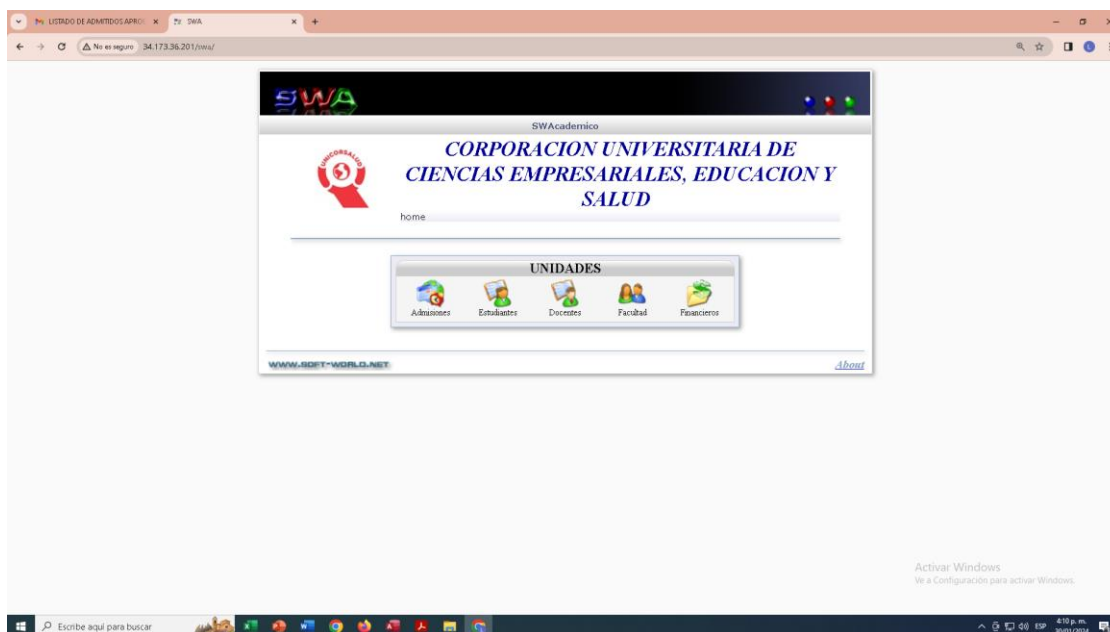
LISTADO DE ADMITIDOS APRO ×
SWA ×
+

No es seguro 34.173.36.201/swa/

SWA

SWAcademico

UNICORSALUD

CORPORACION UNIVERSITARIA DE CIENCIAS EMPRESARIALES, EDUCACION Y SALUD

home

UNIDADES

Admisiones
Estudiantes
Docentes
Facultad
Financieros

WWW.SOFT-WORLD.NET

About

Activar Windows
Ve a Configuración para activar Windows.

Escribe aquí para buscar

ESP
4:10 p. m.
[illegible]